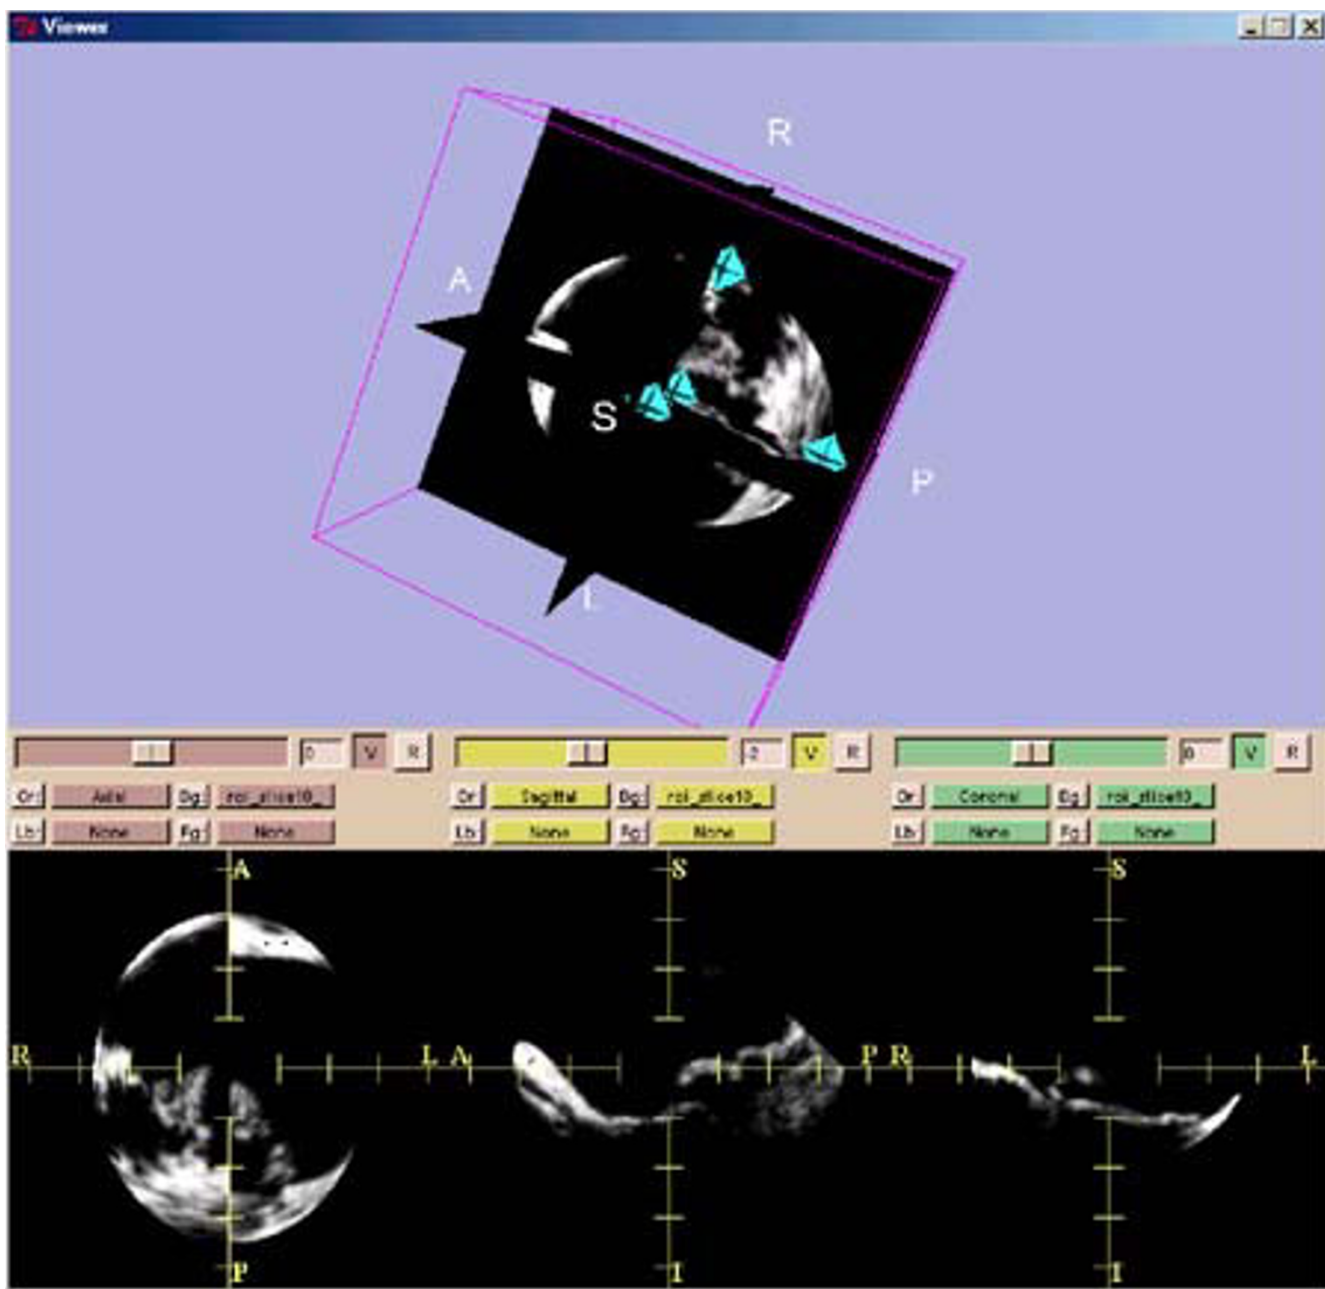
Viewer

R

A

S

P

I

0 V R

2 V R

0 V R

Or Axial Bg roi_slice10_

Or Sagittal Bg roi_slice10_

Or Coronal Bg roi_slice10_

Lb None Fg None

Lb None Fg None

Lb None Fg None

A

R L

P

S

A P

I

S

R L

I